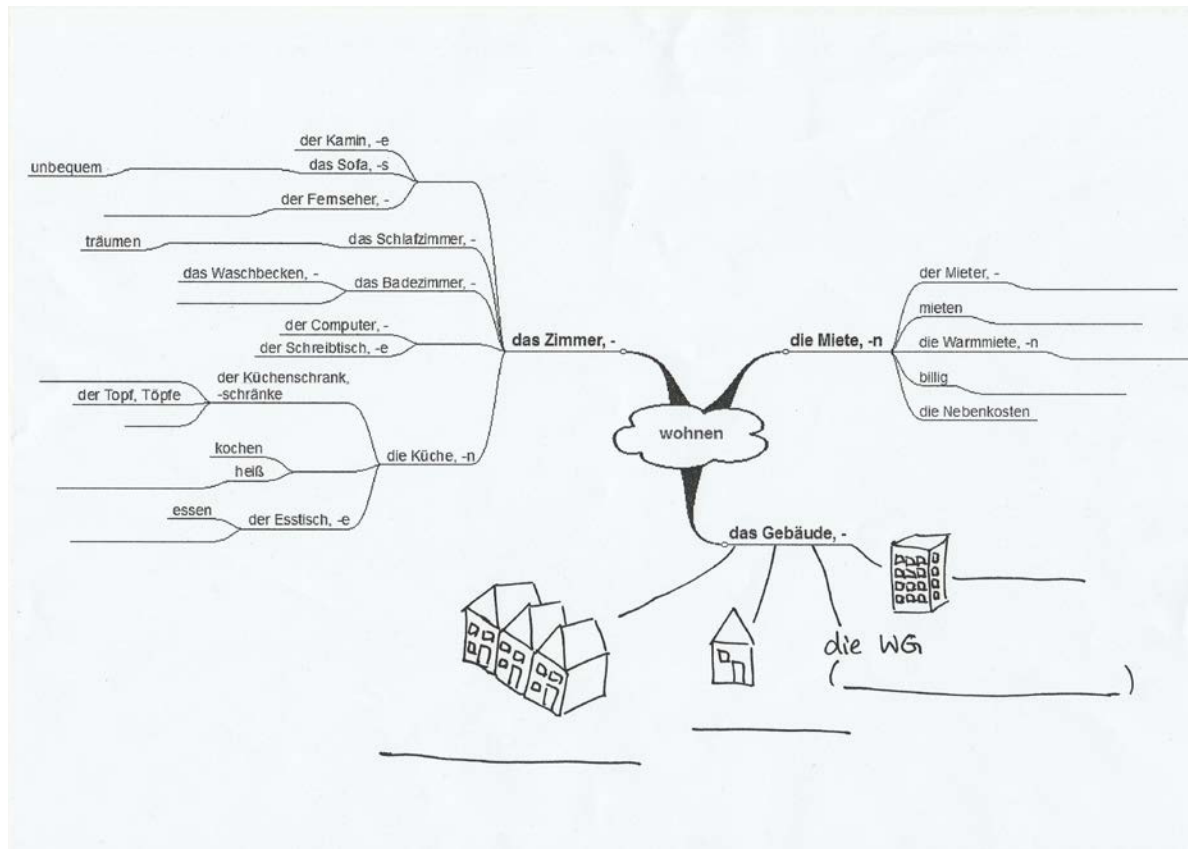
der Kamin, -e
unbequem
das Sofa, -s
der Fernseher, -
träumen
das Schlafzimmer, -
das Waschbecken, -
das Badezimmer, -
der Computer, -
der Schreibtisch, -e
das Zimmer, -
der Küchenschrank, -schränke
der Topf, Töpfe
kochen
heiß
die Küche, -n
essen
der Esstisch, -e

wohnen

die Miete, -n
der Mieter, -
mieten
die Warmmiete, -n
billig
die Nebenkosten

das Gebäude, -
die WG
(                    )